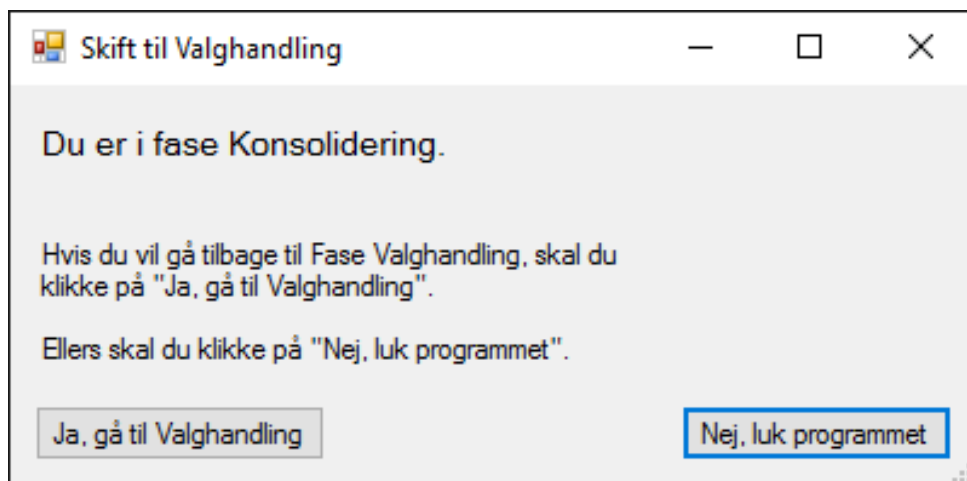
Skift til Valghandling

Du er i fase Konsolidering.

Hvis du vil gå tilbage til Fase Valghandling, skal du klikke på "Ja, gå til Valghandling".

Ellers skal du klikke på "Nej, luk programmet".

Ja, gå til Valghandling

Nej, luk programmet